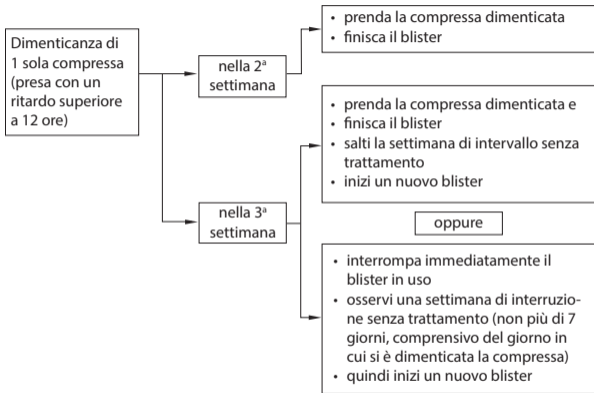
Dimenticanza di 1 sola compressa (presa con un ritardo superiore a 12 ore)

nella 2ª settimana

• prenda la compressa dimenticata
• finisca il blister

nella 3ª settimana

• prenda la compressa dimenticata e
• finisca il blister
• salti la settimana di intervallo senza trattamento
• inizi un nuovo blister

oppure

• interrompa immediatamente il blister in uso
• osservi una settimana di interruzione senza trattamento (non più di 7 giorni, comprensivo del giorno in cui si è dimenticata la compressa)
• quindi inizi un nuovo blister